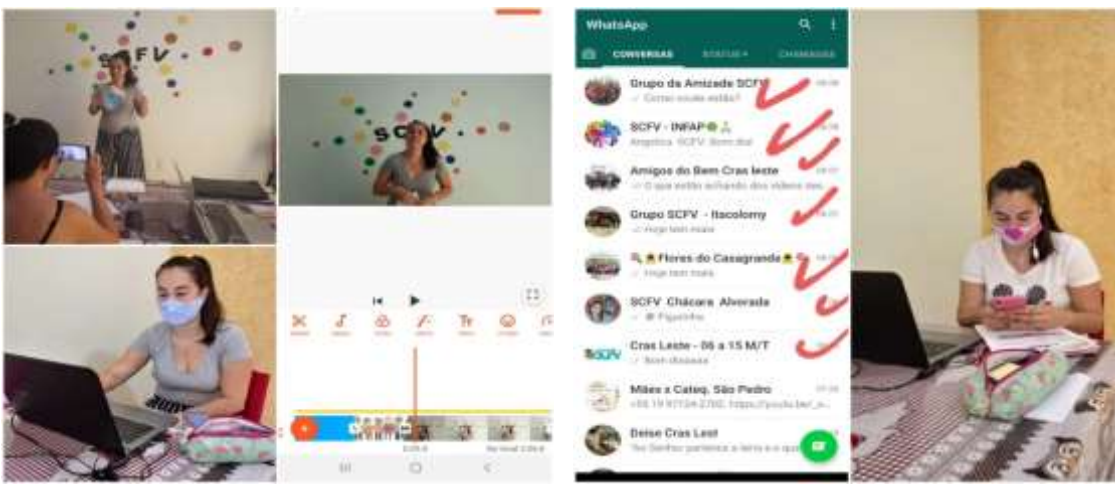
SCFV

SCFV

WhatsApp

CONVERSAS STATUS CHAMADAS

Grupo da Amizade SCFV
Como vocês estão?

SCFV - INFAP
Angelica: SCFV: Bom dia!

Amigos do Bem Cras leste
O que estão achando dos vídeos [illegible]

Grupo SCFV - Itacolomy
Hoje tem mais

Flores do Casagrande
Hoje tem mais

SCFV Chácara Alvorada
Figurinha

Cras Leste - 06 a 15 M/T
Bom diaaaaa

Mães e Categ. São Pedro
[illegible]

Deise Cras Lest
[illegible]